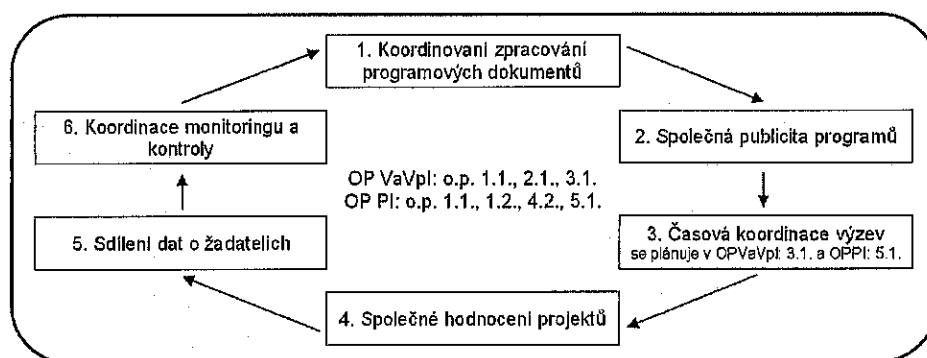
1. Koordinovaní zpracování programových dokumentů

2. Společná publicita programů

3. Časová koordinace výzev
se plánuje v OPVaVpI: 3.1. a OPPI: 5.1.

4. Společné hodnocení projektů

5. Sdílení dat o žadatelích

6. Koordinace monitoringu a kontroly

OP VaVpI: o.p. 1.1., 2.1., 3.1.
OP PI: o.p. 1.1., 1.2., 4.2., 5.1.